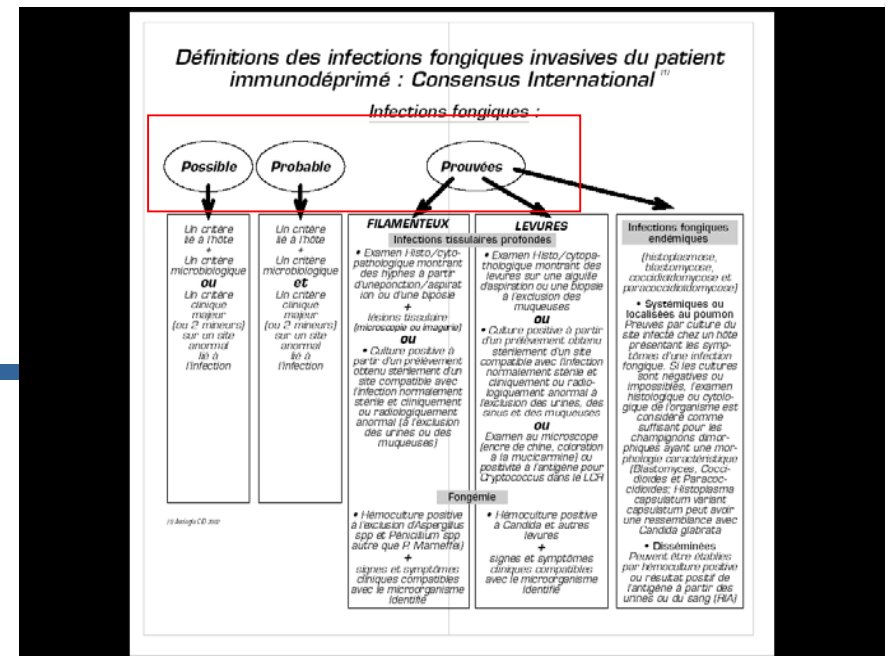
Définitions des infections fongiques invasives du patient immunodéprimé : Consensus International (1)

Infections fongiques :

Possible

Probable

Prouvées

Un critère lié à l'hôte + Un critère microbiologique ou Un critère clinique majeur (ou 2 mineurs) sur un site anormal lié à l'infection

Un critère lié à l'hôte + Un critère microbiologique et Un critère clinique majeur (ou 2 mineurs) sur un site anormal lié à l'infection

FILAMENTEUX

LEVURES

Infections tissulaires profondes

• Examen Histo/cytopathologique montrant des hyphes à partir d'uneponction/aspiration ou d'une biopsie + lésions tissulaire (microscopie ou imagerie)
ou
• Culture positive à partir d'un prélèvement obtenu stérilement d'un site compatible avec l'infection normalement stérile et cliniquement ou radiologiquement anormal (à l'exclusion des urines ou des muqueuses)

• Examen Histo/cytopathologique montrant des levures sur une aiguille d'aspiration ou une biopsie à l'exclusion des muqueuses
ou
• Culture positive à partir d'un prélèvement obtenu stérilement d'un site compatible avec l'infection normalement stérile et cliniquement ou radiologiquement anormal à l'exclusion des urines, des sinus et des muqueuses
ou
Examen au microscope (encre de chine, coloration à la mucicarmine) ou positivité à l'antigène pour Cryptococcus dans le LCR

Fongémie

• Hémoculture positive à l'exclusion d'Aspergillus spp et Penicillium spp autre que P. Marneffei)
+
signes et symptômes cliniques compatibles avec le microorganisme identifié

• Hémoculture positive à Candida et autres levures
+
signes et symptômes cliniques compatibles avec le microorganisme identifié

Infections fongiques endémiques

(histoplasmose, blastomycose, coccidioidomycose et paracoccidioidomycose)

• Systémiques ou localisées au poumon
Preuves par culture du site infecté chez un hôte présentant les symptômes d'une infection fongique. Si les cultures sont négatives ou impossibles, l'examen histologique ou cytologique de l'organisme est considéré comme suffisant pour les champignons dimorphiques ayant une morphologie caractéristique (Blastomyces, Coccidioides et Paracoccidioides; Histoplasma capsulatum variant capsulatum peut avoir une ressemblance avec Candida glabrata

• Disséminées
Peuvent être établies par hémoculture positive ou résultat positif de l'antigène à partir des urines ou du sang (HIA)

(1) Ascioglu CID 2002